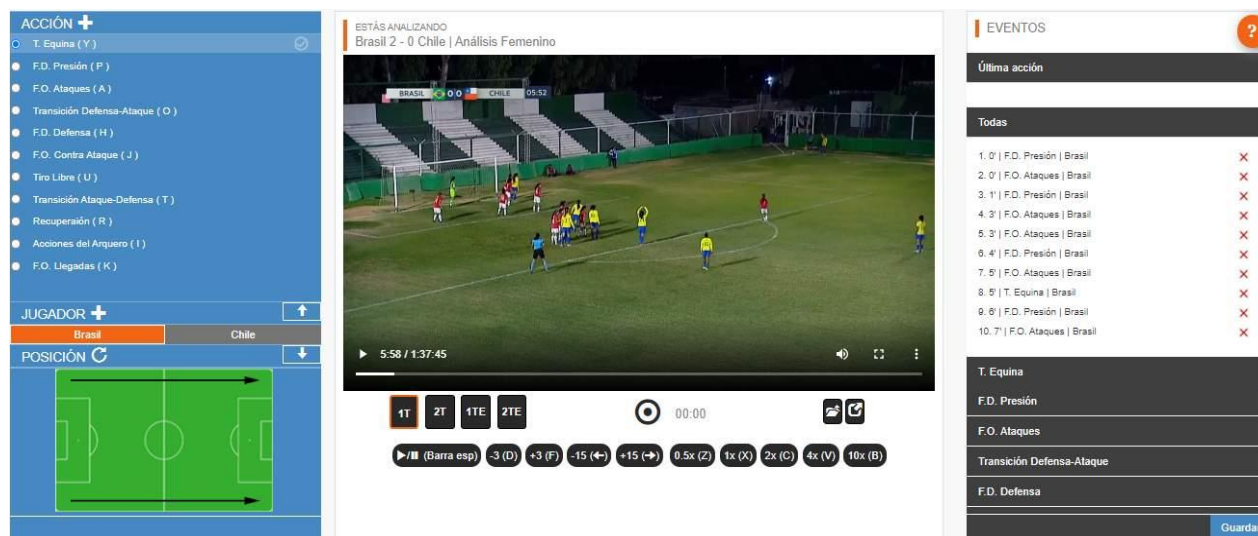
ACCIÓN
T. Equina ( Y )
F.D. Presión ( P )
F.O. Ataques ( A )
Transición Defensa-Ataque ( O )
F.D. Defensa ( H )
F.O. Contra Ataque ( J )
Tiro Libre ( U )
Transición Ataque-Defensa ( T )
Recuperación ( R )
Acciones del Arquero ( I )
F.O. Llegadas ( K )

JUGADOR
Brasil
Chile
POSICIÓN

ESTÁS ANALIZANDO
Brasil 2 - 0 Chile | Análisis Femenino

BRASIL 0 0 CHILE 05:52

5:58 / 1:37:45

1T 2T 1TE 2TE
00:00

▶/❚❚ (Barra esp) -3 (D) +3 (F) -15 (←) +15 (→) 0.5x (Z) 1x (X) 2x (C) 4x (V) 10x (B)

EVENTOS
Última acción
Todas
1. 0' | F.D. Presión | Brasil
2. 0' | F.O. Ataques | Brasil
3. 1' | F.D. Presión | Brasil
4. 3' | F.O. Ataques | Brasil
5. 3' | F.O. Ataques | Brasil
6. 4' | F.D. Presión | Brasil
7. 5' | F.O. Ataques | Brasil
8. 5' | T. Equina | Brasil
9. 6' | F.D. Presión | Brasil
10. 7' | F.O. Ataques | Brasil
T. Equina
F.D. Presión
F.O. Ataques
Transición Defensa-Ataque
F.D. Defensa
Guarda